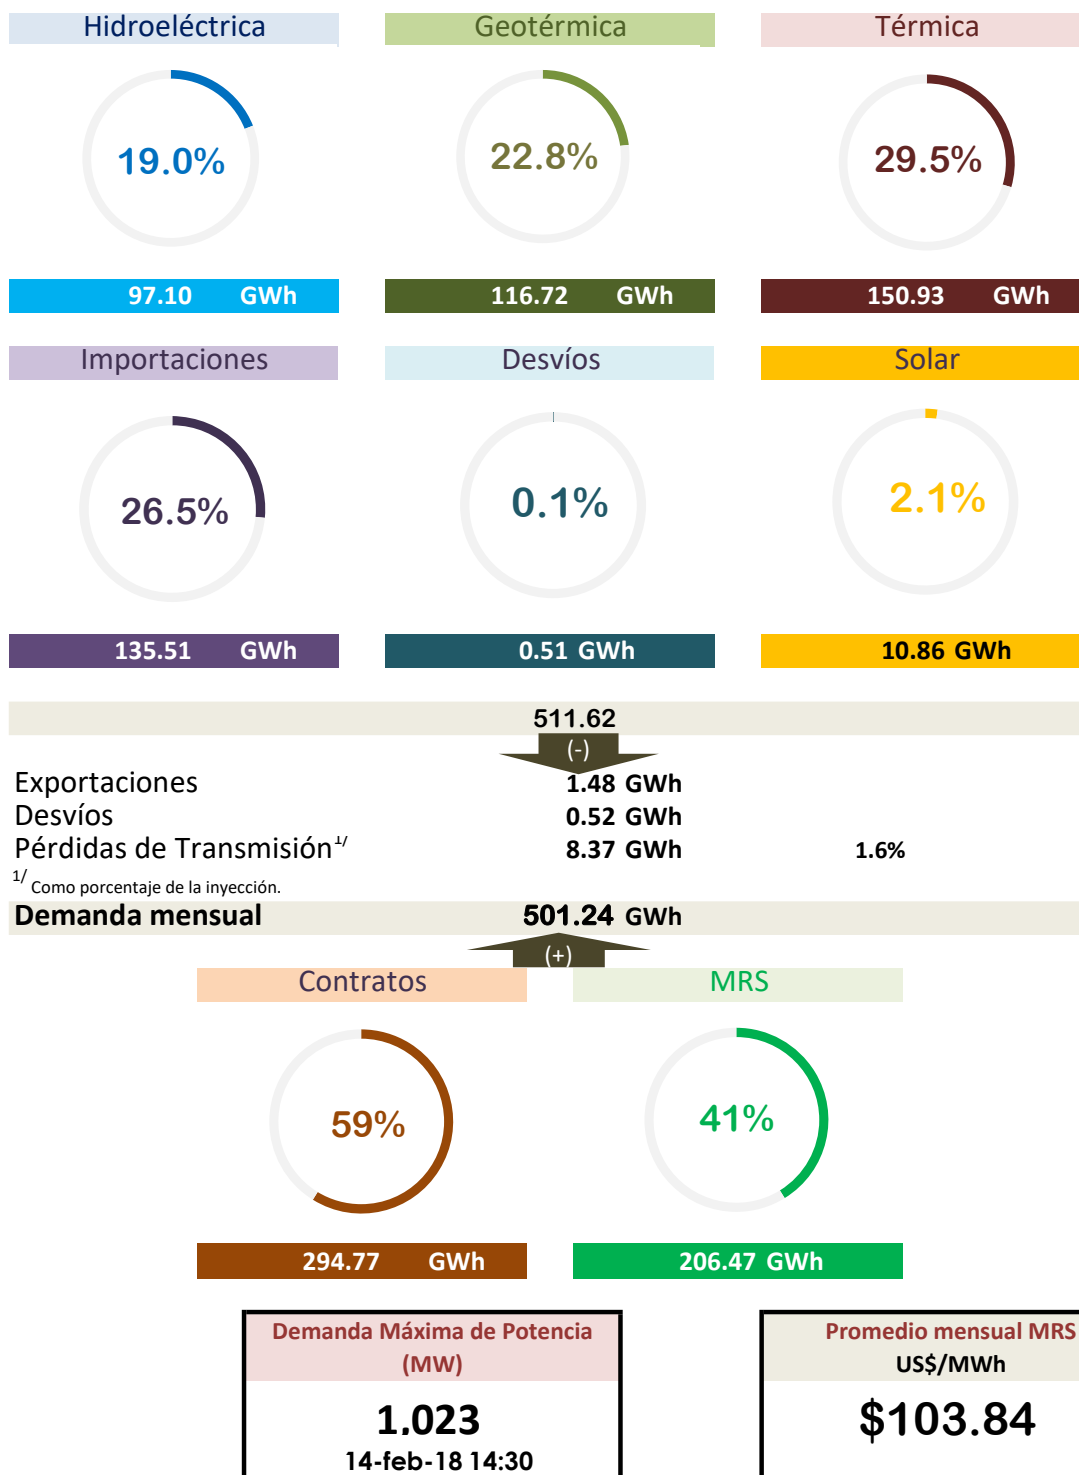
Hidroeléctrica

19.0%

97.10 GWh

Geotérmica

22.8%

116.72 GWh

Térmica

29.5%

150.93 GWh

Importaciones

26.5%

135.51 GWh

Desvíos

0.1%

0.51 GWh

Solar

2.1%

10.86 GWh

511.62

(-)

Exportaciones 1.48 GWh
Desvíos 0.52 GWh
Pérdidas de Transmisión$^{1/}$ 8.37 GWh 1.6%

$^{1/}$ Como porcentaje de la inyección.

Demanda mensual 501.24 GWh

(+)

Contratos

59%

294.77 GWh

MRS

41%

206.47 GWh

Demanda Máxima de Potencia (MW)

1.023

14-feb-18 14:30

Promedio mensual MRS
US$/MWh

$103.84